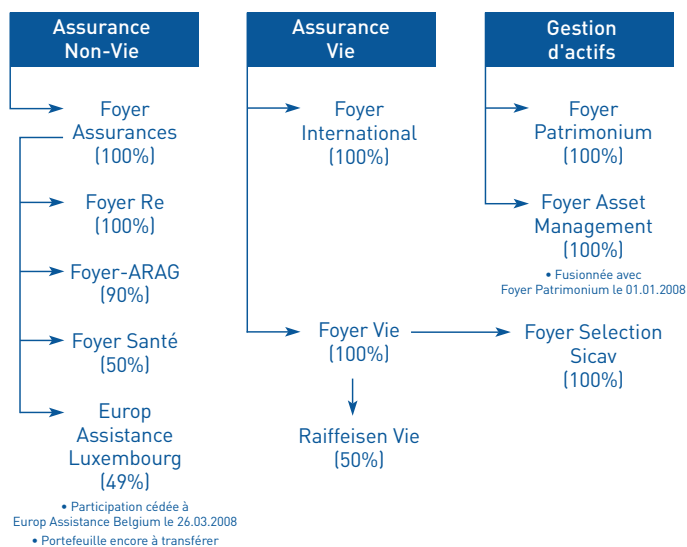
Assurance Non-Vie

Assurance Vie

Gestion d'actifs

Foyer Assurances (100%)

Foyer Re (100%)

Foyer-ARAG (90%)

Foyer Santé (50%)

Europ Assistance Luxembourg (49%)

• Participation cédée à Europ Assistance Belgium le 26.03.2008
• Portefeuille encore à transférer

Foyer International (100%)

Foyer Vie (100%)

Raiffeisen Vie (50%)

Foyer Patrimonium (100%)

Foyer Asset Management (100%)

• Fusionnée avec Foyer Patrimonium le 01.01.2008

Foyer Selection Sicav (100%)